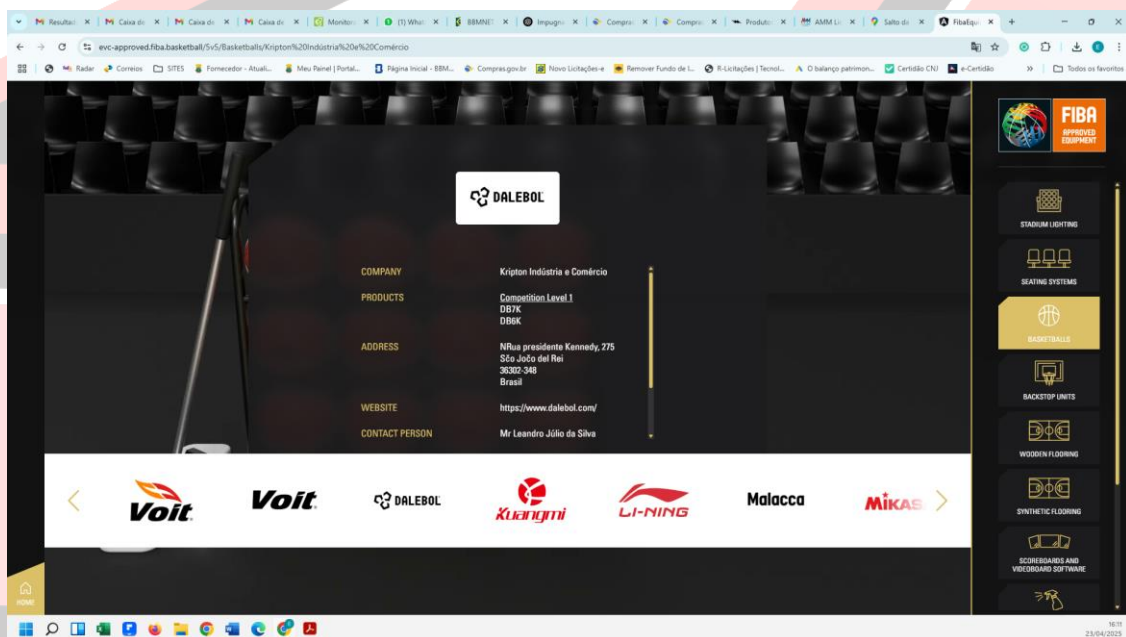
Resultad | Caixa de | Caixa de | Caixa de | Monitor | (1) What | BBMNET | Impugna | Compra | Compra | Produto | AMM Li | Salto de | FibaEqu

evc-approved.fiba.basketball/5v5/Basketballs/Kripton%20Indústria%20e%20Comércio

Radar | Correios | SITES | Fornecedor - Atuali... | Meu Painel | Portal... | Página Inicial - BBM... | Compras.gov.br | Novo Licitações-e | Remover Fundo de I... | R-Licitações | Tecnol... | O balanço patrimon... | Certidão CNJ | e-Certidão | Todos os favoritos

DALEBOL

| | |
|---|---|
| COMPANY | Kripton Indústria e Comércio |
| PRODUCTS | Competition Level 1<br>DB7K<br>DB6K |
| ADDRESS | NRua presidente Kennedy, 275<br>Sčo Jočo del Rei<br>36302-348<br>Brasil |
| WEBSITE | https://www.dalebol.com/ |
| CONTACT PERSON | Mr Leandro Júlio da Silva |

Voit Voit DALEBOL Xuangmi LI-NING Malacca MIKAS

FIBA APPROVED EQUIPMENT

STADIUM LIGHTING
SEATING SYSTEMS
BASKETBALLS
BACKSTOP UNITS
WOODEN FLOORING
SYNTHETIC FLOORING
SCOREBOARDS AND VIDEOBOARD SOFTWARE

HOME

16:11
23/04/2025